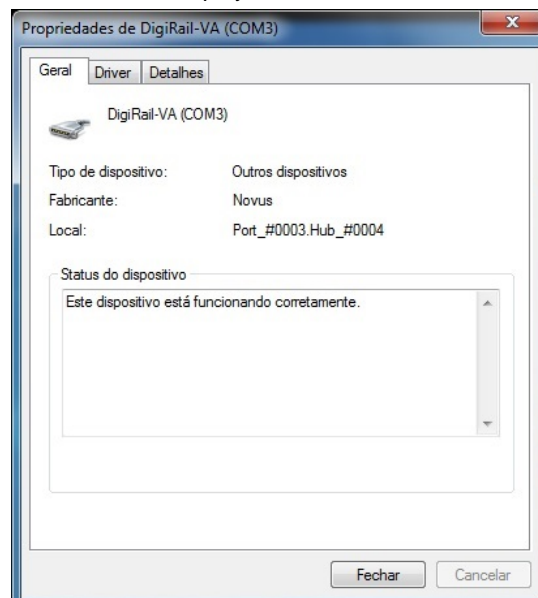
Propriedades de DigiRail-VA (COM3)

Geral | Driver | Detalhes

DigiRail-VA (COM3)

Tipo de dispositivo: Outros dispositivos
Fabricante: Novus
Local: Port_#0003.Hub_#0004

Status do dispositivo
Este dispositivo está funcionando corretamente.

Fechar | Cancelar